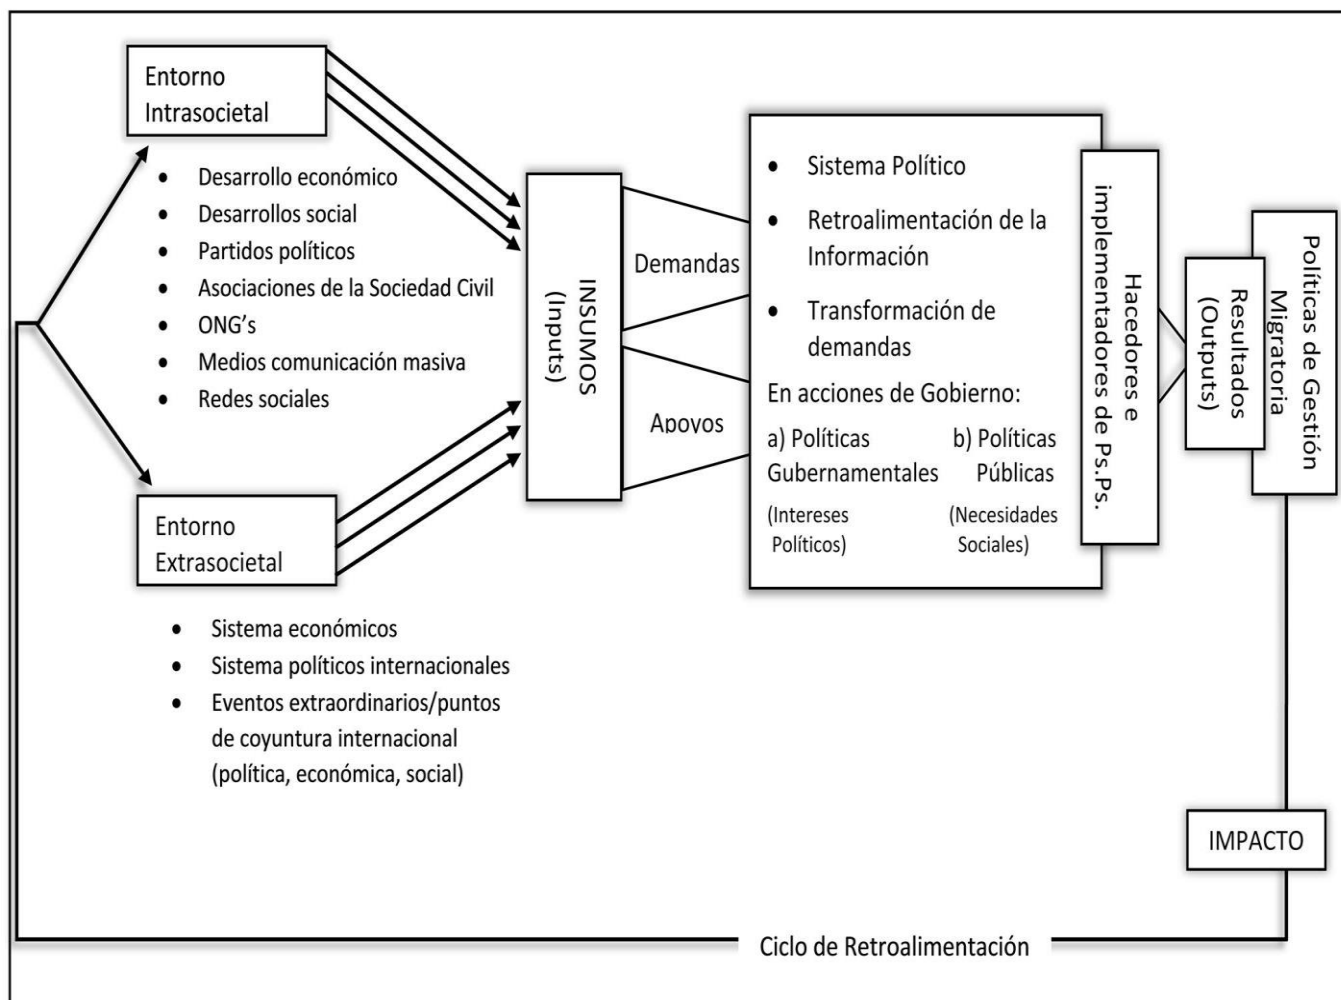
Entorno Intrasocietal

- Desarrollo económico
- Desarrollos social
- Partidos políticos
- Asociaciones de la Sociedad Civil
- ONG's
- Medios comunicación masiva
- Redes sociales

Entorno Extrasocietal

- Sistema económicos
- Sistema políticos internacionales
- Eventos extraordinarios/puntos de coyuntura internacional (política, económica, social)

INSUMOS (Inputs)

Demandas

Apoyos

- Sistema Político
- Retroalimentación de la Información
- Transformación de demandas

En acciones de Gobierno:

a) Políticas Gubernamentales (Intereses Políticos)

b) Políticas Públicas (Necesidades Sociales)

Hacedores e implementadores de Ps.Ps.

Resultados (Outputs)

Políticas de Gestión Migratoria

IMPACTO

Ciclo de Retroalimentación